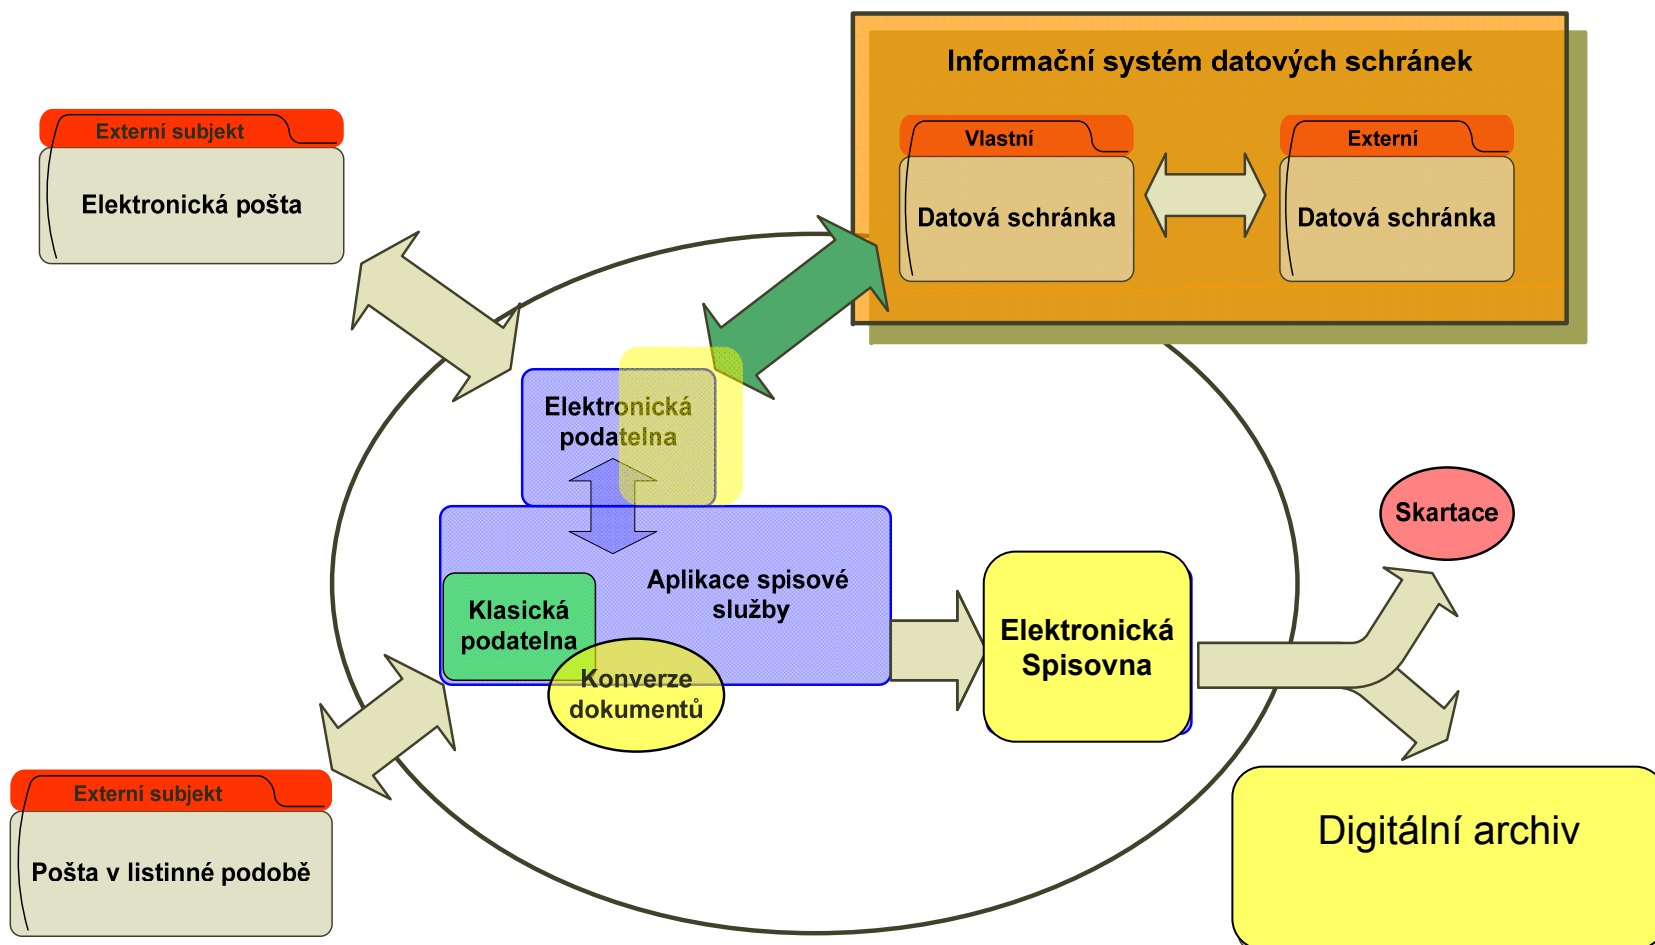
Informační systém datových schránek

Vlastní

Datová schránka

Externí

Datová schránka

Externí subjekt

Elektronická pošta

Elektronická podatelna

Aplikace spisové služby

Klasická podatelna

Konverze dokumentů

Elektronická Spisovna

Skartace

Digitální archiv

Externí subjekt

Pošta v listinné podobě